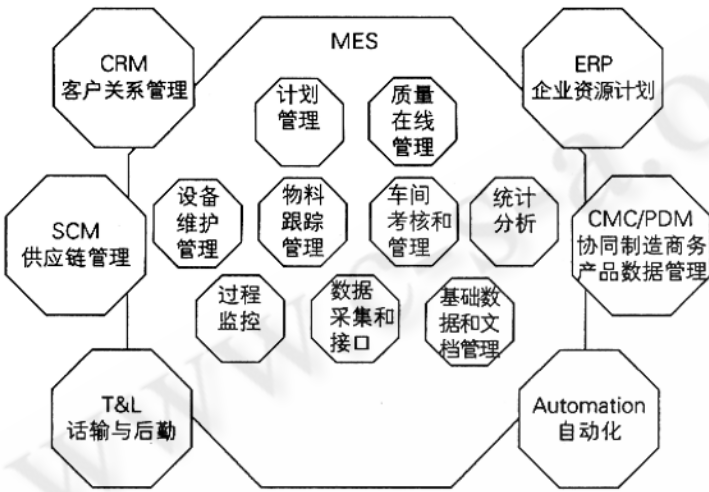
MES

CRM
客户关系管理

ERP
企业资源计划

计划管理

质量在线管理

SCM
供应链管理

设备维护管理

物料跟踪管理

车间考核和管理

统计分析

CMC/PDM
协同制造商务产品数据管理

过程监控

数据采集和接口

基础数据和文档管理

T&L
话输与后勤

Automation
自动化